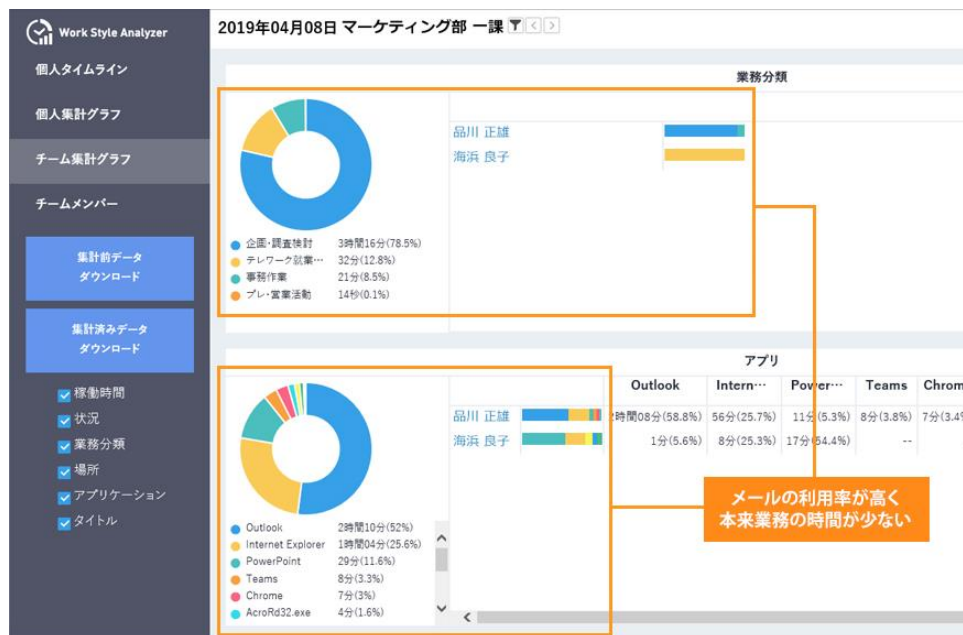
Work Style Analyzer

個人タイムライン

個人集計グラフ

チーム集計グラフ

チームメンバー

集計前データ ダウンロード

集計済みデータ ダウンロード

稼働時間
状況
業務分類
場所
アプリケーション
タイトル

2019年04月08日 マーケティング部 一課

業務分類

企画・調査検討 3時間16分(78.5%)
テレワーク就業… 32分(12.8%)
事務作業 21分(8.5%)
プレ・営業活動 14秒(0.1%)

品川 正雄
海浜 良子

アプリ

| | | Outlook | Intern··· | Power··· | Teams | Chrom |
|---|---|---|---|---|---|---|
| 品川 正雄 | | 2時間08分(58.8%) | 56分(25.7%) | 11分(5.3%) | 8分(3.8%) | 7分(3.4 |
| 海浜 良子 | | 1分(5.6%) | 8分(25.3%) | 17分(54.4%) | -- | |

Outlook 2時間10分(52%)
Internet Explorer 1時間04分(25.6%)
PowerPoint 29分(11.6%)
Teams 8分(3.3%)
Chrome 7分(3%)
AcroRd32.exe 4分(1.6%)

メールの利用率が高く
本来業務の時間が少ない